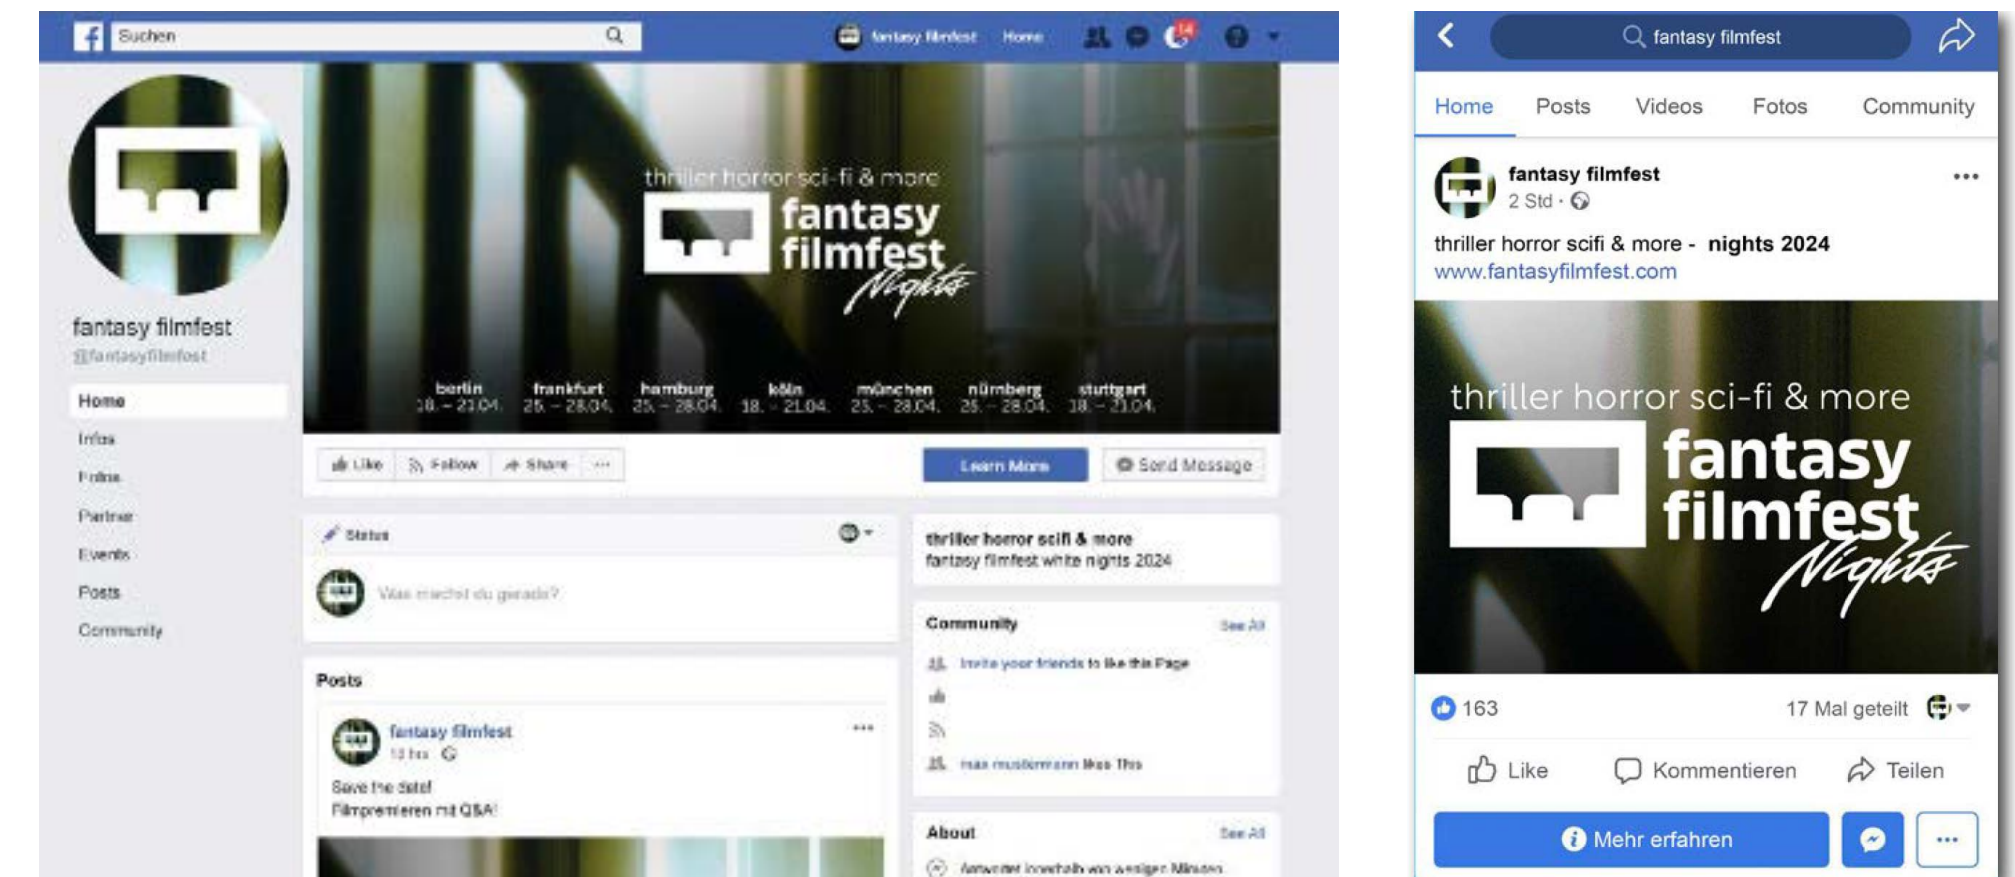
Suchen

fantasy filmfest Home

fantasy filmfest
@fantasyfilmfest

Home
Infos
Fotos
Partner
Events
Posts
Community

thriller horror sci-fi & more
fantasy filmfest Nights

berlin 18. – 21.04.
frankfurt 25. – 28.04.
hamburg 25. – 28.04.
köln 18. – 21.04.
münchen 25. – 28.04.
nürnberg 25. – 28.04.
stuttgart 18. – 21.04.

Like Follow Share ···
Learn More
Send Message

Status
Was machst du gerade?

Posts
fantasy filmfest
13 hrs
Save the date!
Filmpremieren mit Q&A!

thriller horror scifi & more
fantasy filmfest white nights 2024

Community See All
Invite your friends to like this Page
max mustermann likes this

About See All
Antwortet innerhalb von wenigen Minuten

fantasy filmfest

Home Posts Videos Fotos Community

fantasy filmfest
2 Std ·
thriller horror scifi & more - nights 2024
www.fantasyfilmfest.com

thriller horror sci-fi & more
fantasy filmfest Nights

163
17 Mal geteilt
Like Kommentieren Teilen
Mehr erfahren
···